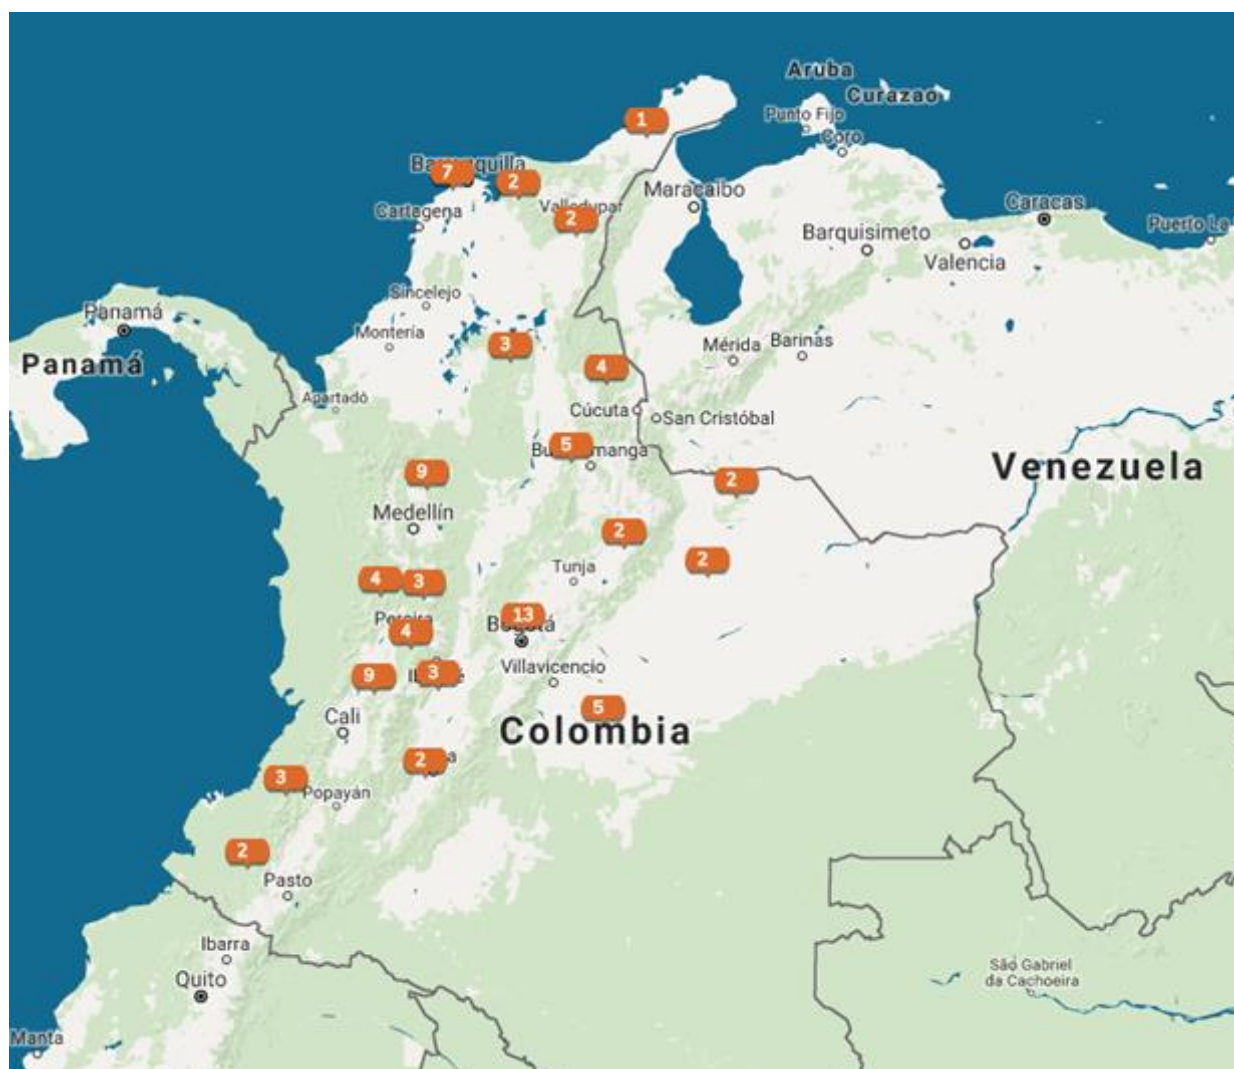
Aruba
Curazao
Punto Fijo
Coro
1
Barranquilla
7
2
Valledupar
2
Maracaibo
Cartagena
Caracas
Puerto La
Barquisimeto
Valencia
Sincelejo
Panamá
Montería
Panamá
3
4
Mérida
Barinas
Apartadó
Cúcuta
San Cristóbal
5
Bucaramanga
Venezuela
9
2
Medellín
2
2
Tunja
4
3
13
Pereira
4
Bogotá
Villavicencio
9
3
Cali
5
Colombia
2
3
Popayán
2
Pasto
Ibarra
Quito
São Gabriel da Cachoeira
Manta